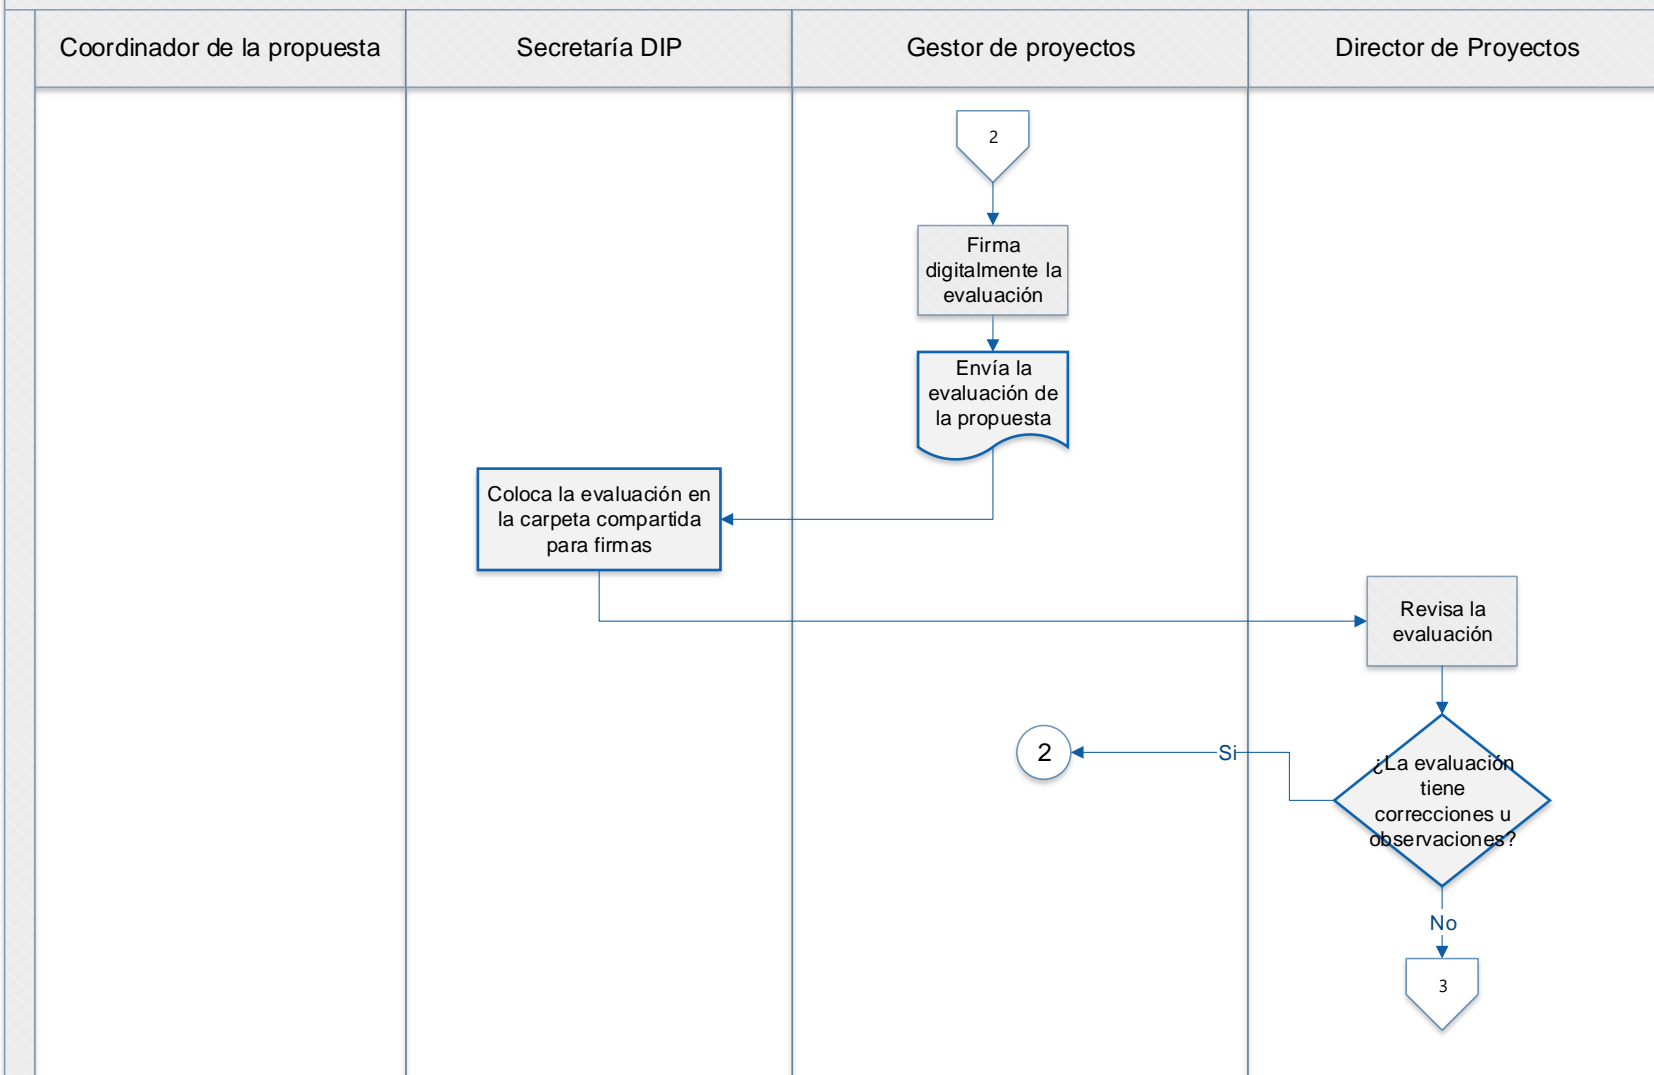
| Coordinador de la propuesta | Secretaría DIP | Gestor de proyectos | Director de Proyectos |
|---|---|---|---|

2

Firma digitalmente la evaluación

Envía la evaluación de la propuesta

Coloca la evaluación en la carpeta compartida para firmas

Revisa la evaluación

¿La evaluación tiene correcciones u observaciones?

Si

2

No

3